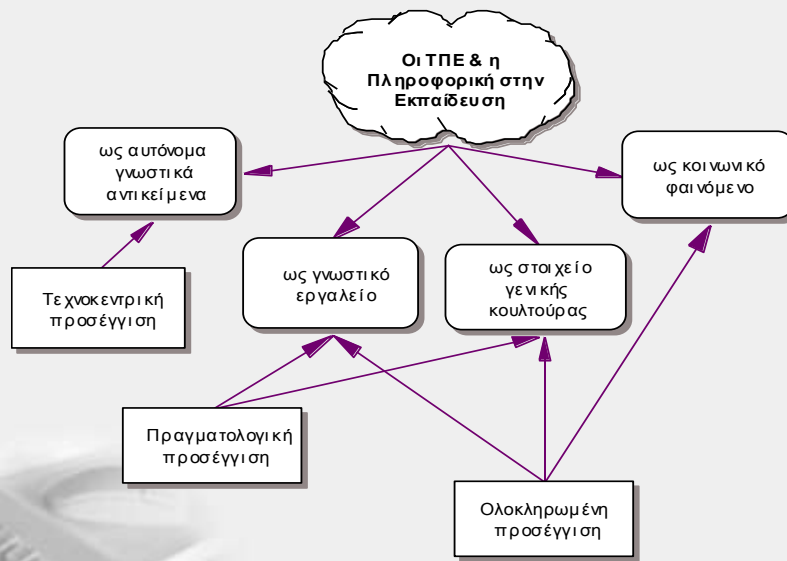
Οι ΤΠΕ & η Πληροφορική στην Εκπαίδευση

ως αυτόνομα γνωστικά αντικείμενα

ως κοινωνικό φαινόμενο

ως γνωστικό εργαλείο

ως στοιχείο γενικής κουλτούρας

Τεχνοκεντρική προσέγγιση

Πραγματολογική προσέγγιση

Ολοκληρωμένη προσέγγιση